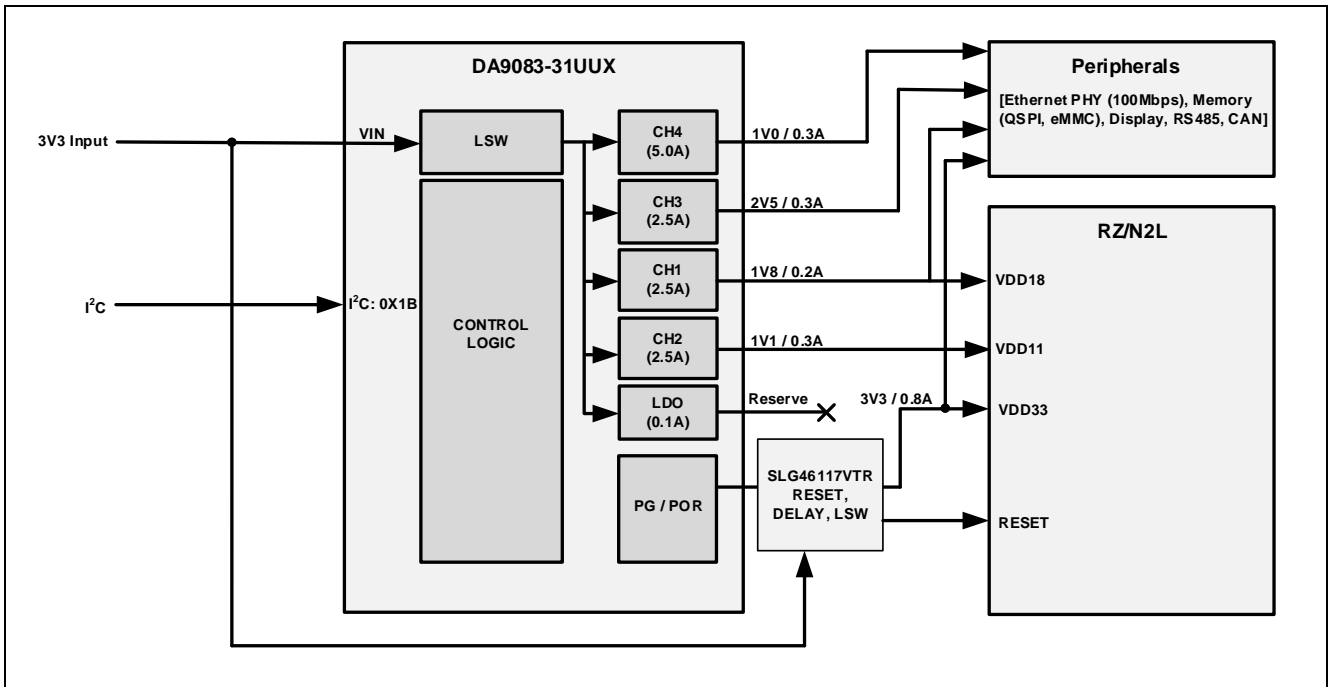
DA9083-31UUX

3V3 Input

VIN

LSW

CH4 (5.0A)

1V0 / 0.3A

CH3 (2.5A)

2V5 / 0.3A

CH1 (2.5A)

1V8 / 0.2A

CH2 (2.5A)

1V1 / 0.3A

LDO (0.1A)

Reserve

$I^2C$

$I^2C$: 0X1B

CONTROL LOGIC

PG / POR

SLG46117VTR RESET, DELAY, LSW

3V3 / 0.8A

Peripherals

[Ethernet PHY (100Mbps), Memory (QSPI, eMMC), Display, RS485, CAN]

RZ/N2L

VDD18

VDD11

VDD33

RESET